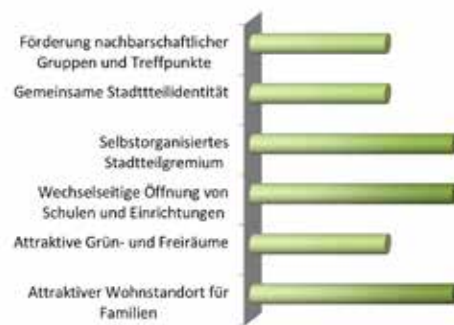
Förderung nachbarschaftlicher Gruppen und Treffpunkte

Gemeinsame Stadtttteilidentität

Selbstorganisiertes Stadtteilgremium

Wechselseitige Öffnung von Schulen und Einrichtungen

Attraktive Grün- und Freiräume

Attraktiver Wohnstandort für Familien